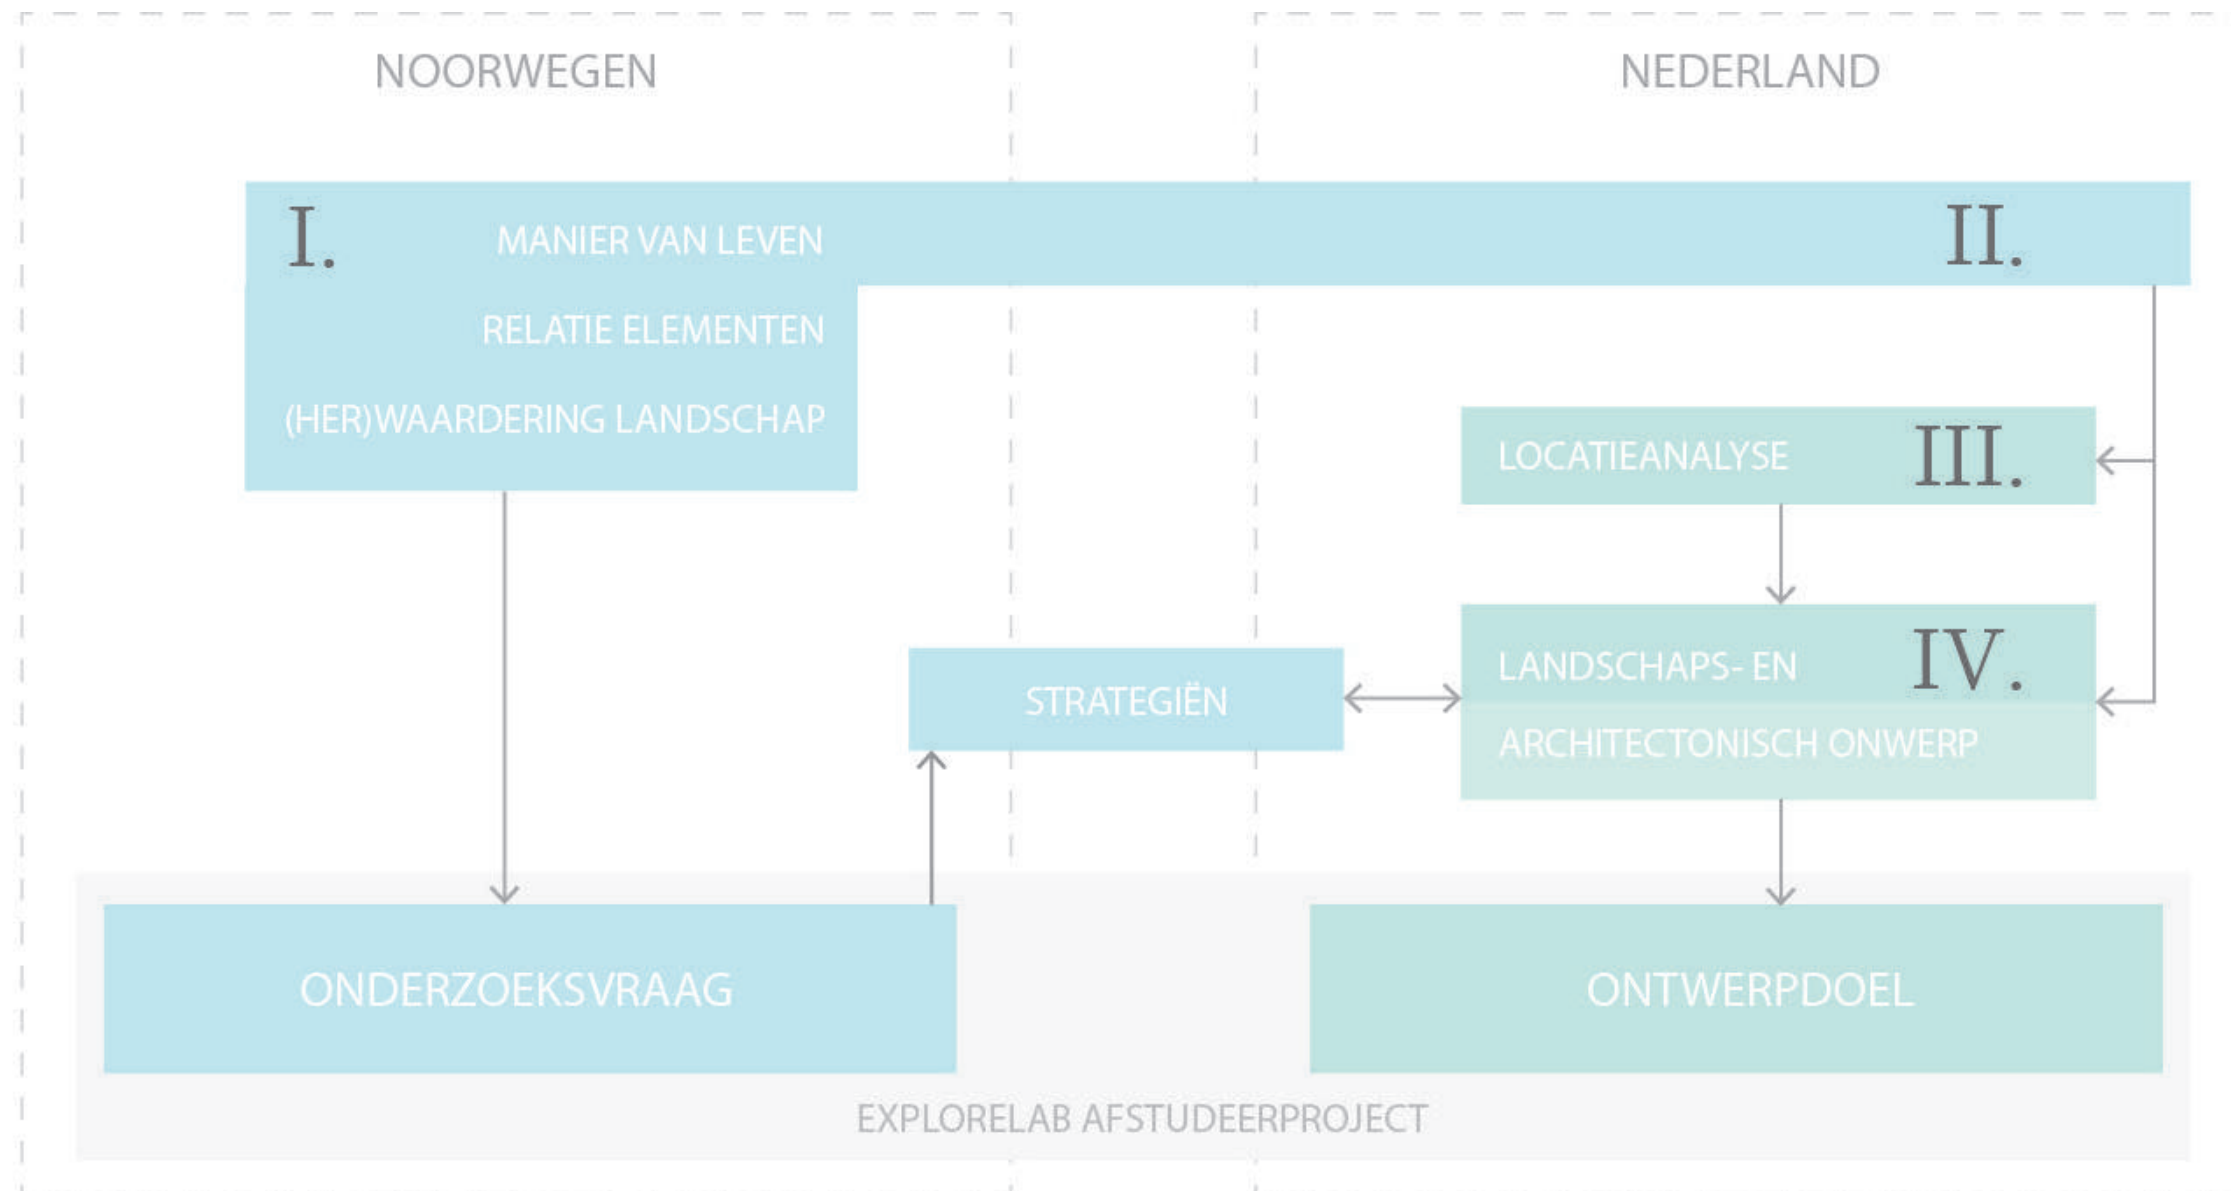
NOORWEGEN

NEDERLAND

I.

MANIER VAN LEVEN

II.

RELATIE ELEMENTEN

(HER)WAARDERING LANDSCHAP

LOCATIEANALYSE

III.

STRATEGIËN

LANDSCHAPS- EN

IV.

ARCHITECTONISCH ONWERP

ONDERZOEKSVRAAG

ONTWERPDOEL

EXPLORELAB AFSTUDEERPROJECT